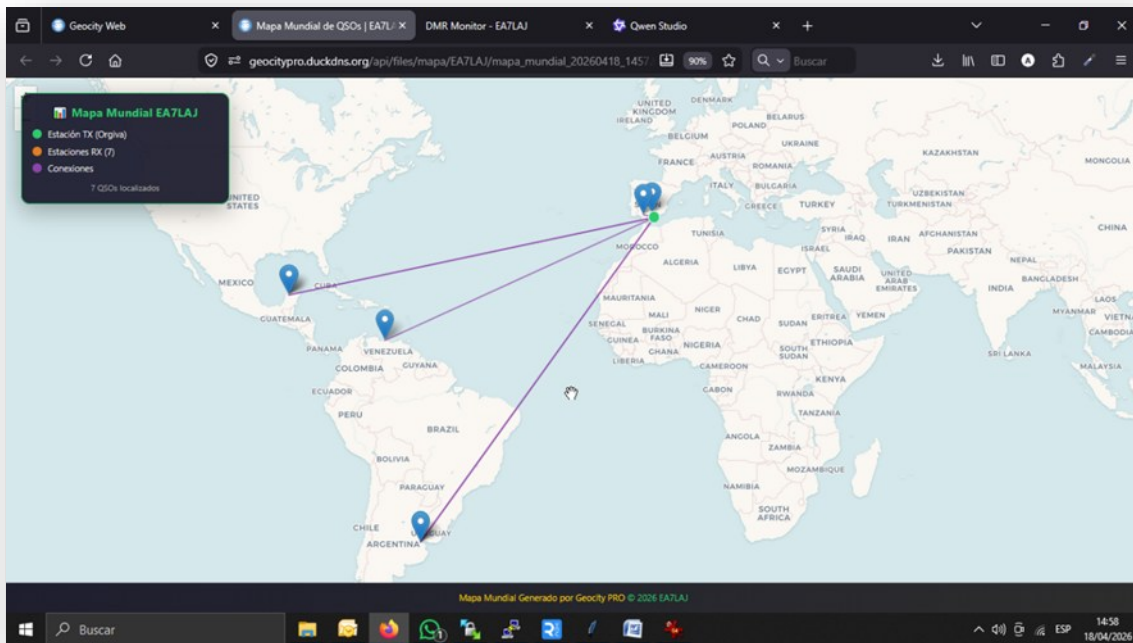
Geocity Web ×
Mapa Mundial de QSOs | EA7L/ ×
DMR Monitor - EA7LAJ ×
Qwen Studio ×
+

geocitypro.duckdns.org/api/files/mapa/EA7LAJ/mapa_mundial_20260418_1457
90%
Buscar

Mapa Mundial EA7LAJ
Estación TX (Orgiva)
Estaciones RX (7)
Conexiones
7 QSOs localizados

UNITED KINGDOM
IRELAND
DENMARK
BELARUS
POLAND
BELGIUM
UKRAINE
FRANCE
AUSTRIA
ROMANIA
KAZAKHSTAN
MONGOLIA
ITALY
BULGARIA
UZBEKISTAN
GREECE
TURKEY
TURKMENISTAN
UNITED STATES
TUNISIA
SYRIA
IRAQ
IRAN
AFGHANISTAN
CHINA
MOROCCO
ISRAEL
PAKISTAN
ALGERIA
LIBYA
EGYPT
SAUDI ARABIA
UNITED ARAB EMIRATES
NEPAL
MEXICO
CUBA
INDIA
BANGLADESH
MAURITANIA
LAOS
GUATEMALA
MALI
NIGER
CHAD
SUDAN
ERITREA
YEMEN
MYANMAR
VIETNA
SENEGAL
BURKINA FASO
CAMBODIA
GUINEA
NIGERIA
ETHIOPIA
PANAMA
VENEZUELA
GHANA
SOUTH SUDAN
SRI LANKA
LIBERIA
CAMEROON
COLOMBIA
GUYANA
MALAYSIA
KENYA
ECUADOR
GABON
RWANDA
PERU
TANZANIA
BRAZIL
ANGOLA
ZAMBIA
BOLIVIA
MOZAMBIQUE
NAMIBIA
PARAGUAY
SOUTH AFRICA
CHILE
URUGUAY
ARGENTINA

Mapa Mundial Generado por Geocity PRO © 2026 EA7LAJ

Buscar
ESP
14:58
18/04/2026